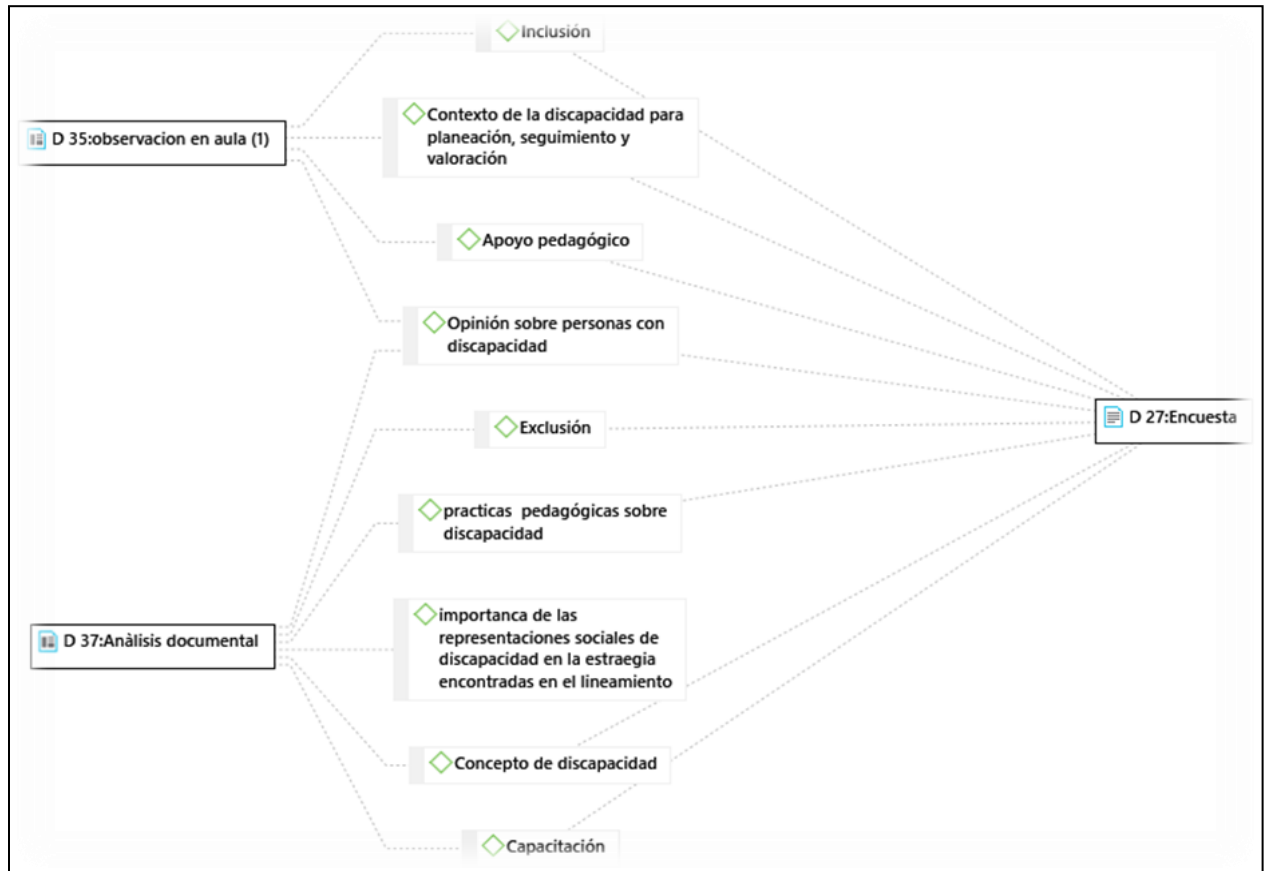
Inclusión

D 35:observacion en aula (1)

Contexto de la discapacidad para planeación, seguimiento y valoración

Apoyo pedagógico

Opinión sobre personas con discapacidad

Exclusión

D 27:Encuesta

practicas pedagógicas sobre discapacidad

importanca de las representaciones sociales de discapacidad en la estraegia encontradas en el lineamiento

D 37:Anàlisis documental

Concepto de discapacidad

Capacitación